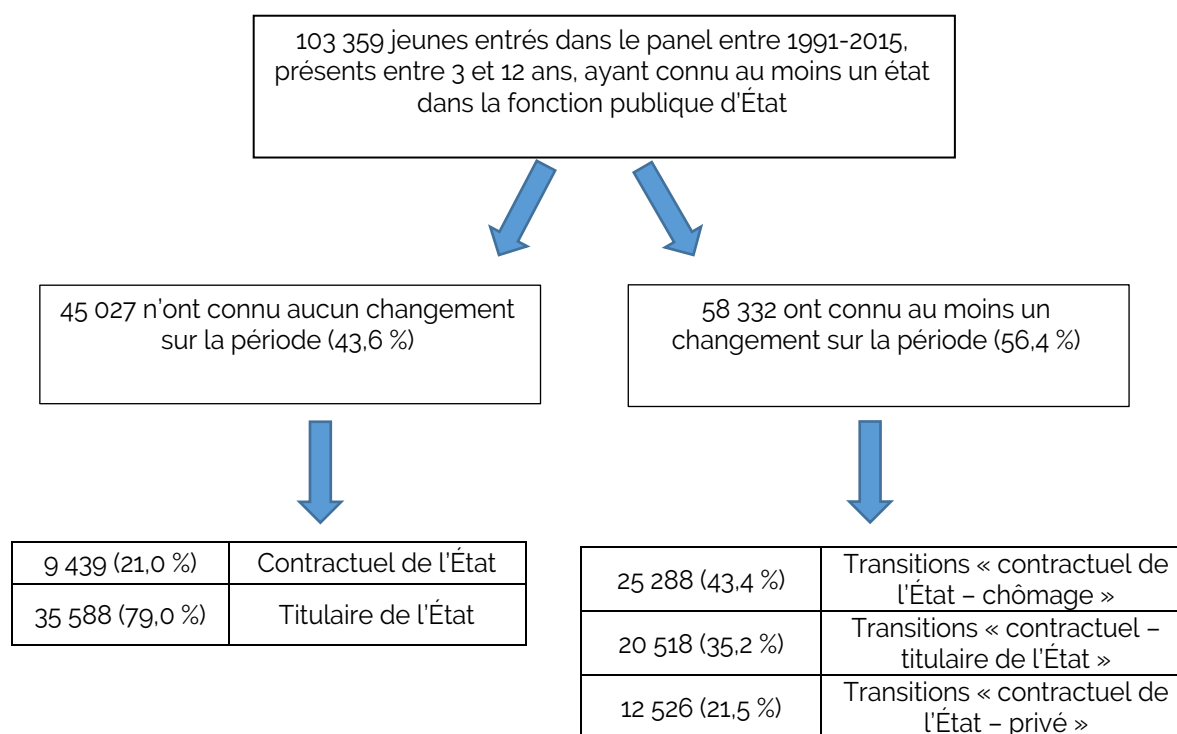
103 359 jeunes entrés dans le panel entre 1991-2015, présents entre 3 et 12 ans, ayant connu au moins un état dans la fonction publique d'État

45 027 n'ont connu aucun changement sur la période (43,6 %)

58 332 ont connu au moins un changement sur la période (56,4 %)

| 9 439 (21,0 %) | Contractuel de l'État |
|---|---|
| 35 588 (79,0 %) | Titulaire de l'État |

| 25 288 (43,4 %) | Transitions « contractuel de l'État – chômage » |
|---|---|
| 20 518 (35,2 %) | Transitions « contractuel – titulaire de l'État » |
| 12 526 (21,5 %) | Transitions « contractuel de l'État – privé » |